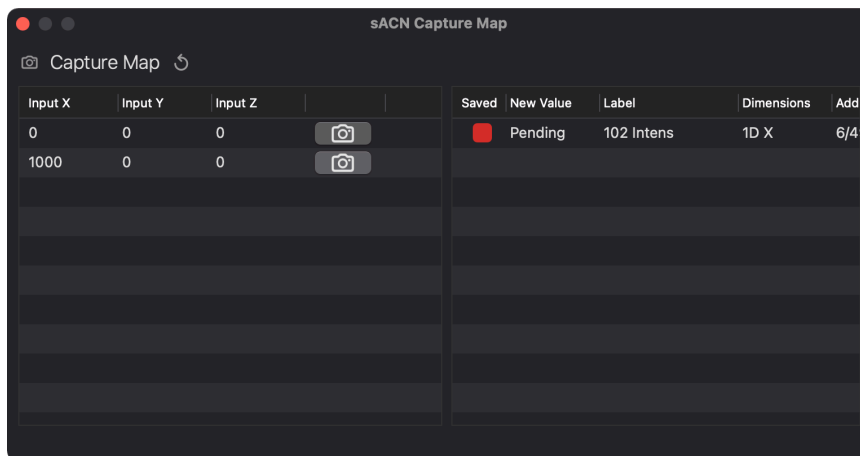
sACN Capture Map

Capture Map

| Input X | Input Y | Input Z | |
|---|---|---|---|
| 0 | 0 | 0 | |
| 1000 | 0 | 0 | |

| Saved | New Value | Label | Dimensions | Add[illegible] |
|---|---|---|---|---|
| | Pending | 102 Intens | 1D X | 6/4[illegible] |